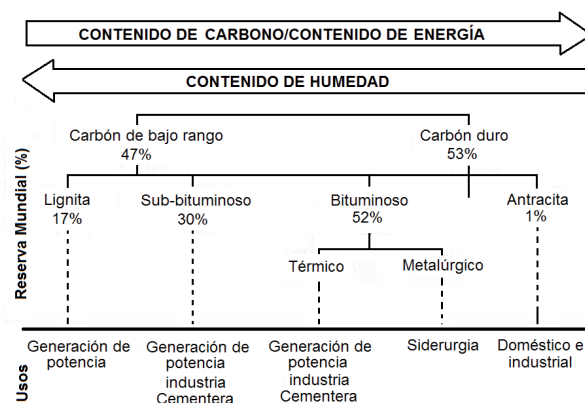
CONTENIDO DE CARBONO/CONTENIDO DE ENERGÍA

CONTENIDO DE HUMEDAD

Reserva Mundial (%)

Carbón de bajo rango
47%

Carbón duro
53%

Lignita
17%

Sub-bituminoso
30%

Bituminoso
52%

Antracita
1%

Térmico

Metalúrgico

Usos

Generación de potencia

Generación de potencia industria Cementera

Generación de potencia industria Cementera

Siderurgia

Doméstico e industrial